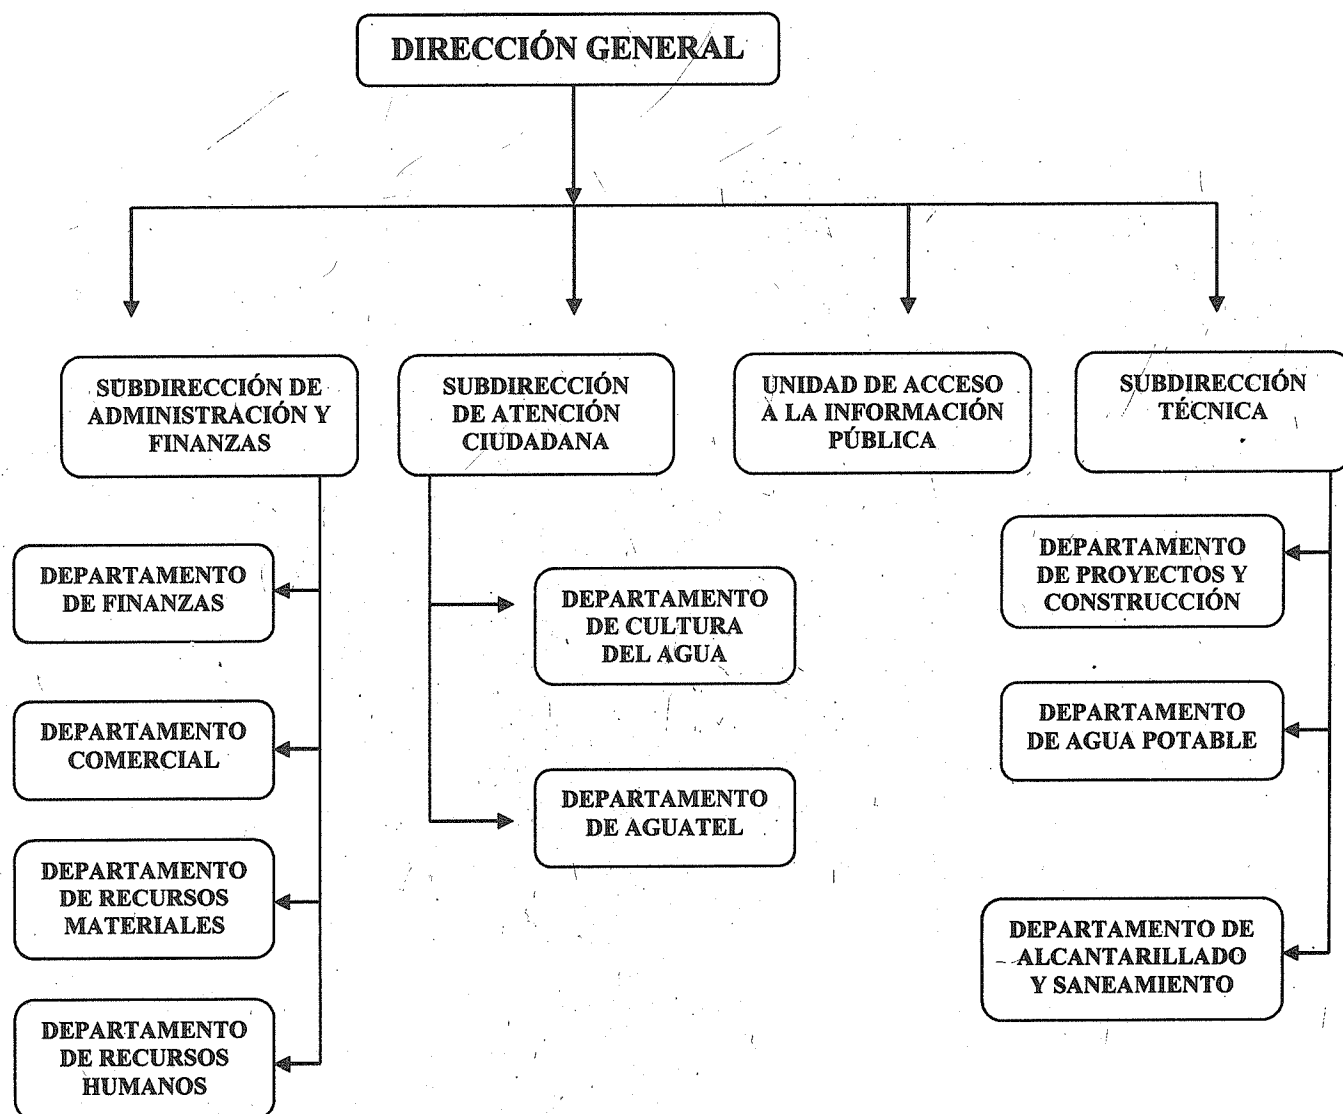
DIRECCIÓN GENERAL

SUBDIRECCIÓN DE ADMINISTRACIÓN Y FINANZAS

SUBDIRECCIÓN DE ATENCIÓN CIUDADANA

UNIDAD DE ACCESO A LA INFORMACIÓN PÚBLICA

SUBDIRECCIÓN TÉCNICA

DEPARTAMENTO DE FINANZAS

DEPARTAMENTO COMERCIAL

DEPARTAMENTO DE RECURSOS MATERIALES

DEPARTAMENTO DE RECURSOS HUMANOS

DEPARTAMENTO DE CULTURA DEL AGUA

DEPARTAMENTO DE AGUATEL

DEPARTAMENTO DE PROYECTOS Y CONSTRUCCIÓN

DEPARTAMENTO DE AGUA POTABLE

DEPARTAMENTO DE ALCANTARILLADO Y SANEAMIENTO